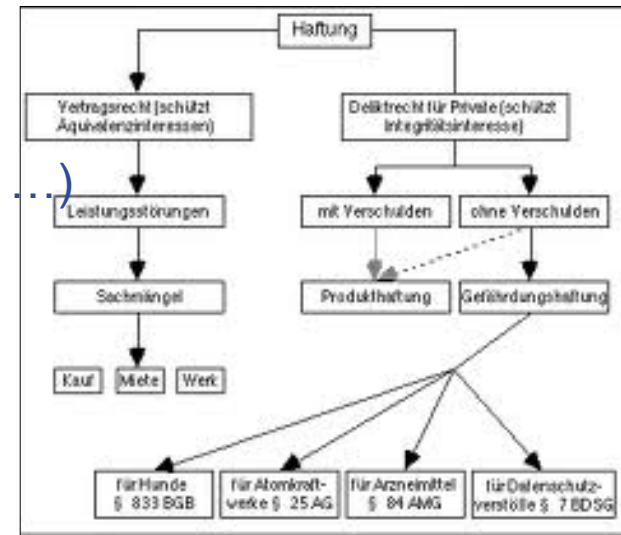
Haftung

Vertragsrecht (schützt Äquivalenzinteressen)

Deliktrecht für Private (schützt Integritätsinteresse)

…)

Leistungsstörungen

mit Verschulden

ohne Verschulden

Sachmängel

Produkthaftung

Gefährdungshaftung

Kauf

Miete

Werk

für Hunde § 833 BGB

für Atomkraftwerke § 25 AG

für Arzneimittel § 84 AMG

für Datenschutzverstöße § 7 BDSG